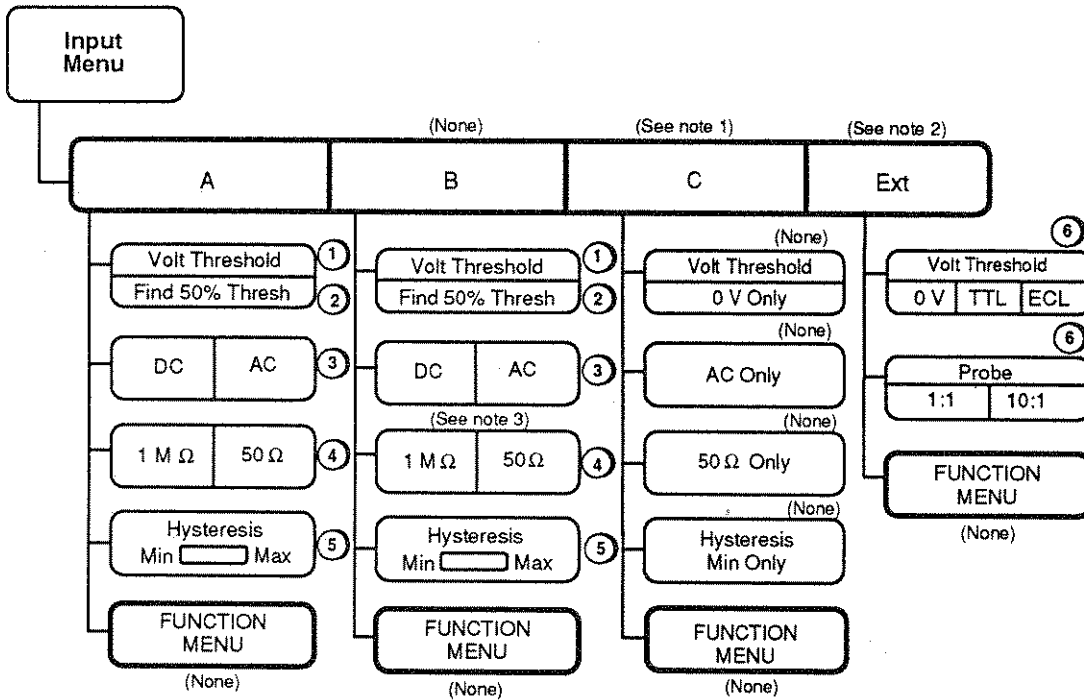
Input Menu

(None)
(See note 1)
(See note 2)

A
B
C
Ext

Volt Threshold ①
Find 50% Thresh ②
DC | AC ③
1 M $\Omega$ | 50 $\Omega$ ④
Hysteresis
Min Max ⑤
FUNCTION MENU
(None)

Volt Threshold ①
Find 50% Thresh ②
DC | AC ③
(See note 3)
1 M $\Omega$ | 50 $\Omega$ ④
Hysteresis
Min Max ⑤
FUNCTION MENU
(None)

(None)
Volt Threshold
0 V Only
(None)
AC Only
(None)
50 $\Omega$ Only
(None)
Hysteresis
Min Only
FUNCTION MENU
(None)

⑥
Volt Threshold
0 V | TTL | ECL
⑥
Probe
1:1 | 10:1
FUNCTION MENU
(None)